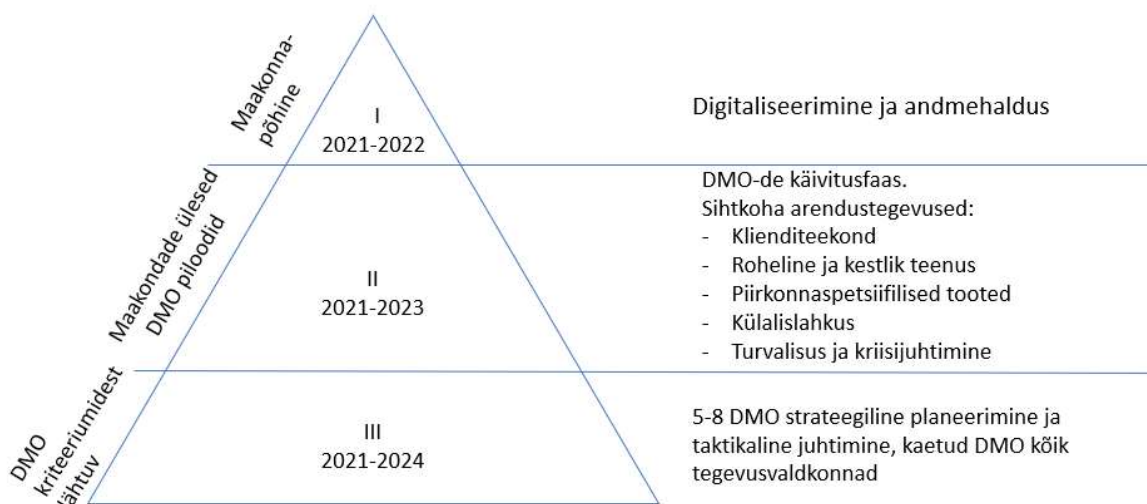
Maakonnapõhine

I
2021-2022

Digitaliseerimine ja andmehaldus

Maakondade ülesed DMO piloodid

II
2021-2023

DMO-de käivitusfaas.
Sihtkoha arendustegevused:
- Klienditeekond
- Roheline ja kestlik teenus
- Piirkonnaspetsiifilised tooted
- Külalislahkus
- Turvalisus ja kriisijuhtimine

DMO kriteeriumidest lähtuv

III
2021-2024

5-8 DMO strateegiline planeerimine ja taktikaline juhtimine, kaetud DMO kõik tegevusvaldkonnad